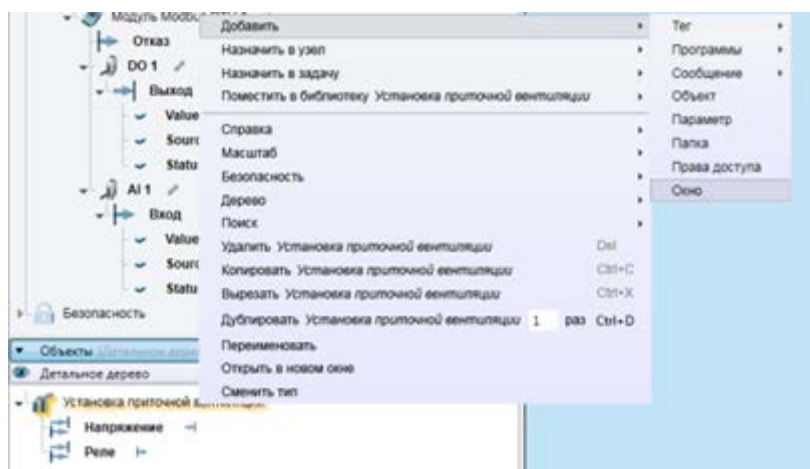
Модуль Modbu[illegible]
Отказ
DO 1
Выход
Value
Sourc
Statu
AI 1
Вход
Value
Sourc
Statu
Безопасность
Объекты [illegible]
Детальное дерево
Установка приточной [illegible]
Напряжение
Реле

Добавить
Назначить в узел
Назначить в задачу
Поместить в библиотеку Установка приточной вентиляции
Справка
Масштаб
Безопасность
Дерево
Поиск
Удалить Установка приточной вентиляции Del
Копировать Установка приточной вентиляции Ctrl+C
Вырезать Установка приточной вентиляции Ctrl+X
Дублировать Установка приточной вентиляции 1 раз Ctrl+D
Переименовать
Открыть в новом окне
Сменить тип

Тег
Программы
Сообщение
Объект
Параметр
Папка
Права доступа
Окно